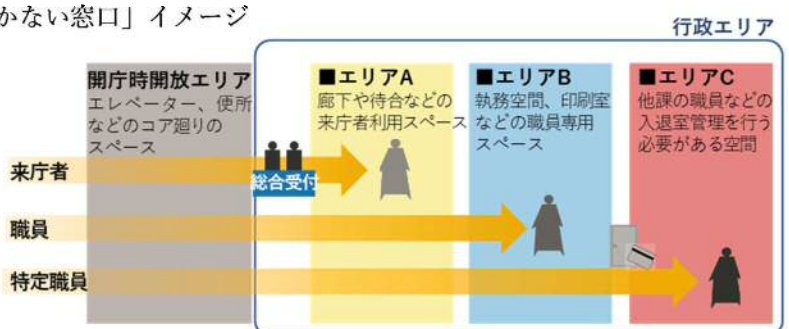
かない窓口」イメージ

行政エリア

開庁時開放エリア
エレベーター、便所などのコア廻りのスペース

■エリアA
廊下や待合などの来庁者利用スペース

■エリアB
執務空間、印刷室などの職員専用スペース

■エリアC
他課の職員などの入退室管理を行う必要がある空間

来庁者

総合受付

職員

特定職員